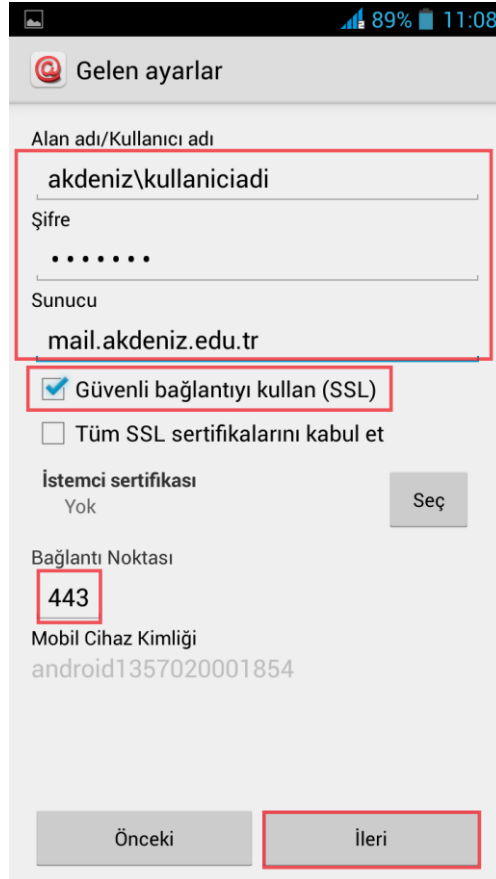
89% 11:08

Gelen ayarlar

Alan adı/Kullanıcı adı

akdeniz\kullaniciadi

Şifre

•••••••

Sunucu

mail.akdeniz.edu.tr

Güvenli bağlantıyı kullan (SSL)

Tüm SSL sertifikalarını kabul et

İstemci sertifikası

Yok

Seç

Bağlantı Noktası

443

Mobil Cihaz Kimliği

android1357020001854

Önceki

İleri